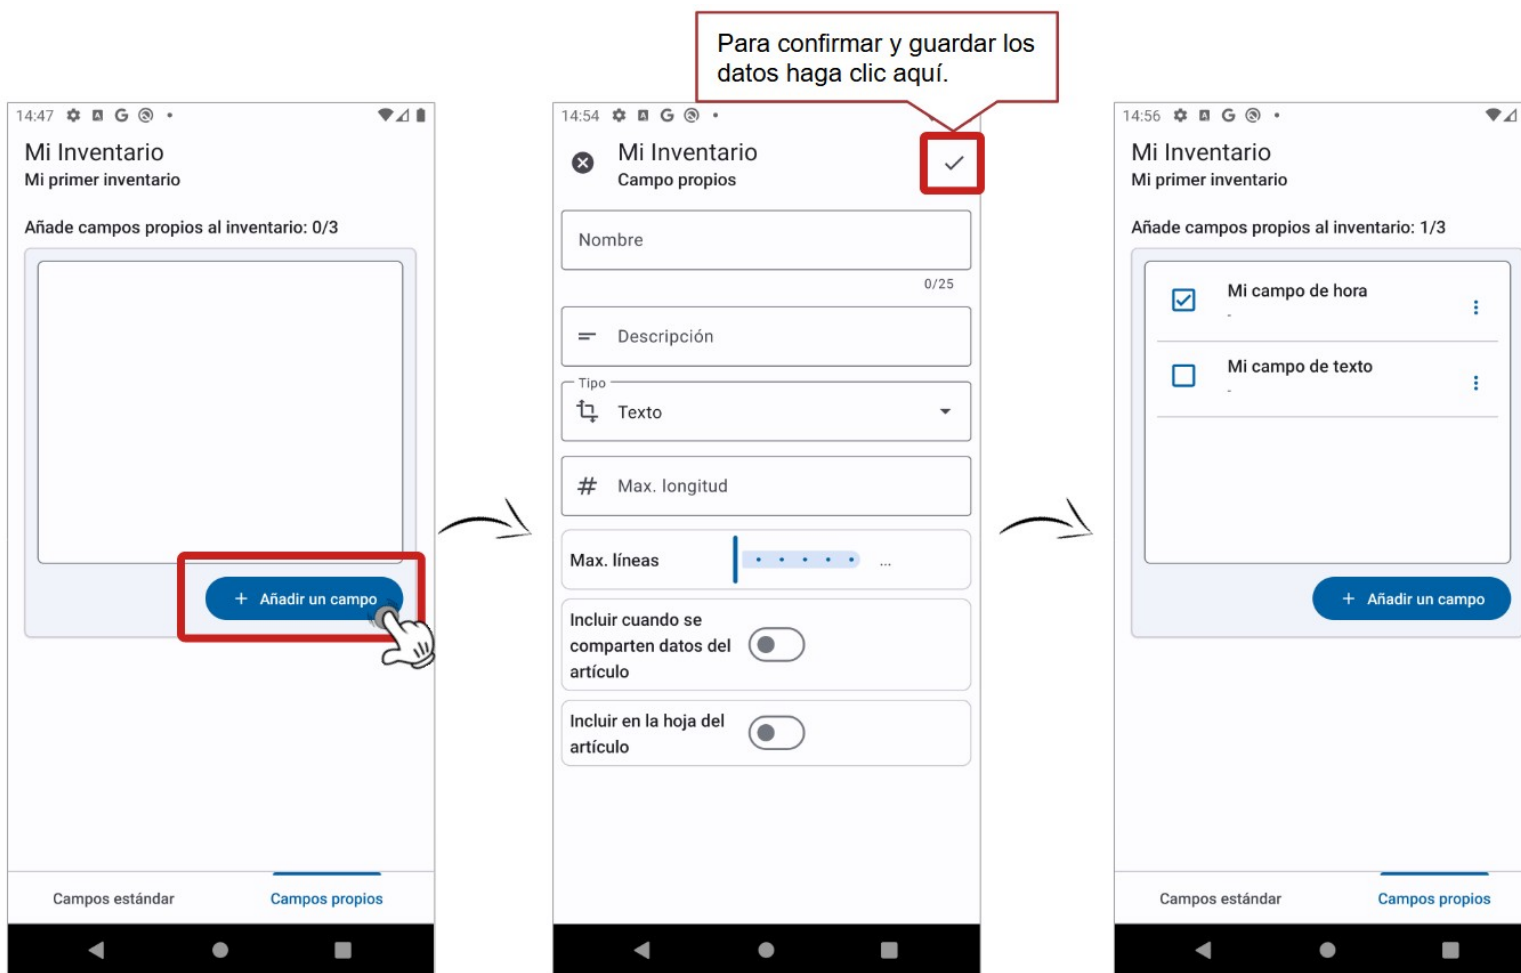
14:47

Mi Inventario
Mi primer inventario

Añade campos propios al inventario: 0/3

+ Añadir un campo

Campos estándar
Campos propios

Para confirmar y guardar los datos haga clic aquí.

14:54

Mi Inventario
Campo propios

Nombre

0/25

Descripción

Tipo
Texto

Max. longitud

Max. líneas ...

Incluir cuando se comparten datos del artículo

Incluir en la hoja del artículo

14:56

Mi Inventario
Mi primer inventario

Añade campos propios al inventario: 1/3

Mi campo de hora
-

Mi campo de texto
-

+ Añadir un campo

Campos estándar
Campos propios